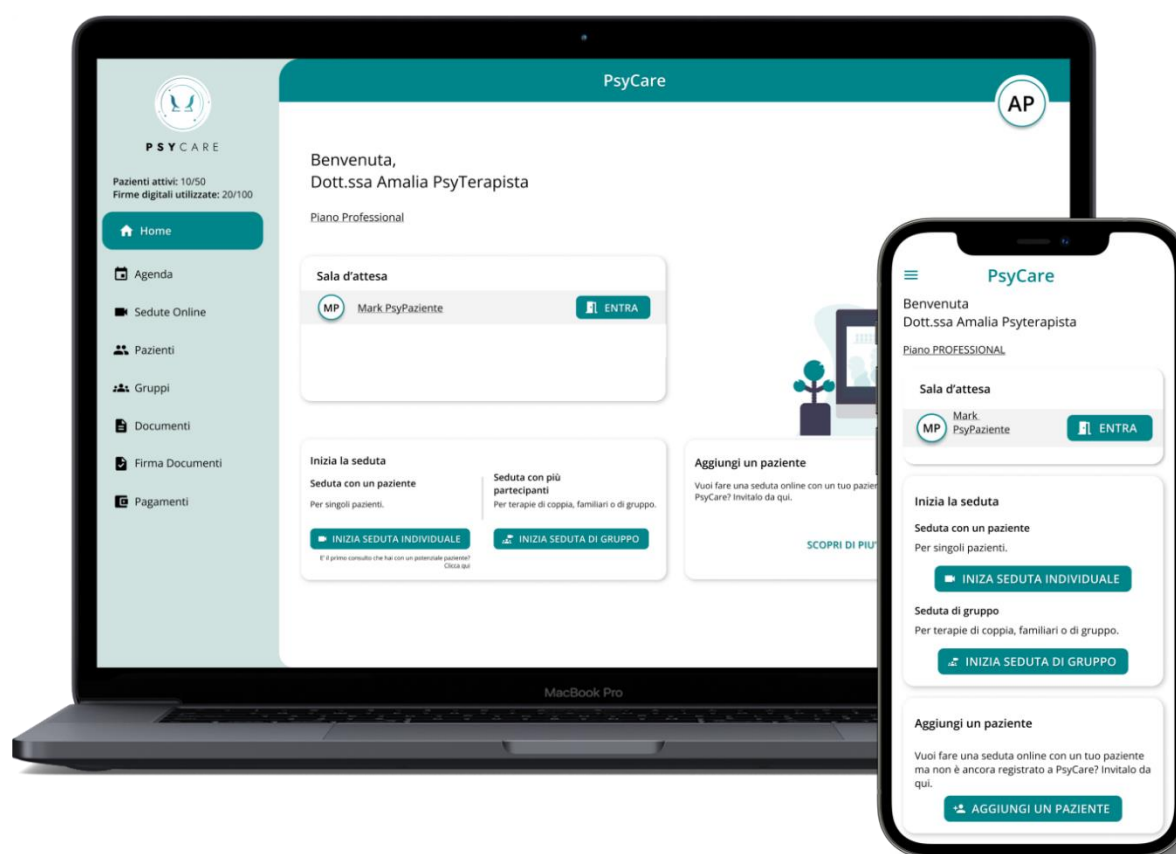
PSYCARE

Pazienti attivi: 10/50
Firme digitali utilizzate: 20/100

Home
Agenda
Sedute Online
Pazienti
Gruppi
Documenti
Firma Documenti
Pagamenti

PsyCare

AP

Benvenuta,
Dott.ssa Amalia PsyTerapista

Piano Professional

Sala d'attesa

MP Mark PsyPaziente ENTRA

Inizia la seduta

Seduta con un paziente
Per singoli pazienti.

INIZIA SEDUTA INDIVIDUALE

E' il primo consulto che hai con un potenziale paziente? Clicca qui

Seduta con più partecipanti
Per terapie di coppia, familiari o di gruppo.

INIZIA SEDUTA DI GRUPPO

Aggiungi un paziente

Vuoi fare una seduta online con un tuo pazien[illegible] PsyCare? Invitalo da qui.

SCOPRI DI PIU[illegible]

MacBook Pro

PsyCare

Benvenuta
Dott.ssa Amalia Psyterapista

Piano PROFESSIONAL

Sala d'attesa

MP Mark PsyPaziente ENTRA

Inizia la seduta

Seduta con un paziente
Per singoli pazienti.

INIZA SEDUTA INDIVIDUALE

Seduta di gruppo
Per terapie di coppia, familiari o di gruppo.

INIZIA SEDUTA DI GRUPPO

Aggiungi un paziente

Vuoi fare una seduta online con un tuo paziente ma non è ancora registrato a PsyCare? Invitalo da qui.

AGGIUNGI UN PAZIENTE